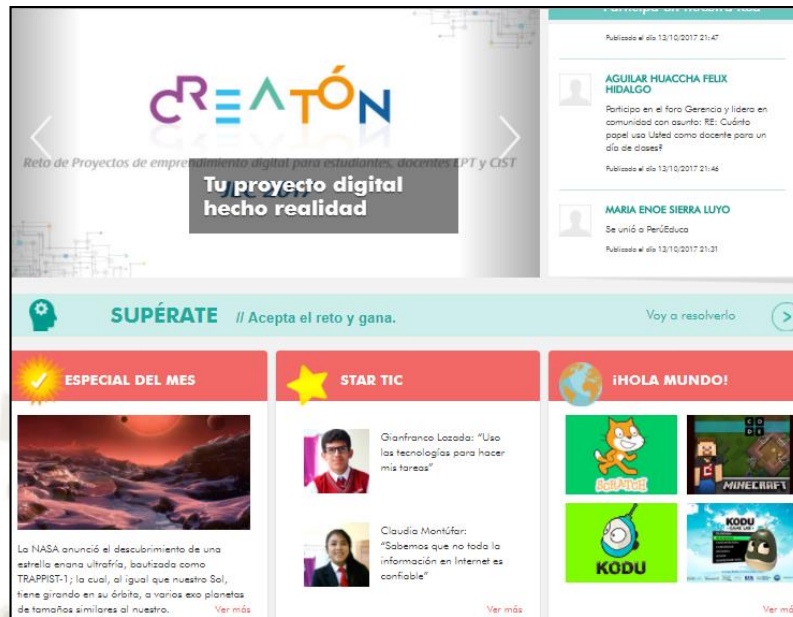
CREATÓN

Reto de Proyectos de emprendimiento digital para estudiantes, docentes EPT y CIST

Tu proyecto digital hecho realidad

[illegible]

Publicado el día 13/10/2017 21:47

AGUILAR HUACCHA FELIX HIDALGO

Participo en el foro Gerencia y liderazgo en comunidad con asunto: RE: Cuánto papel usa Usted como docente para un día de clases?

Publicado el día 13/10/2017 21:46

MARIA ENOE SIERRA LUYO

Se unió a PerúEduca

Publicado el día 13/10/2017 21:31

SUPÉRATE // Acepta el reto y gana.

Voy a resolverlo

ESPECIAL DEL MES

La NASA anunció el descubrimiento de una estrella enana ultrafría, bautizada como TRAPPIST-1; la cual, al igual que nuestro Sol, tiene girando en su órbita, a varios exo planetas de tamaños similares al nuestro.

Ver más

STAR TIC

Gianfranco Lozada: "Uso las tecnologías para hacer mis tareas"

Claudia Montúfar: "Sabemos que no toda la información en Internet es confiable"

Ver más

¡HOLA MUNDO!

SCRATCH

MINECRAFT

KODU

KODU GAME LAB

Ver más